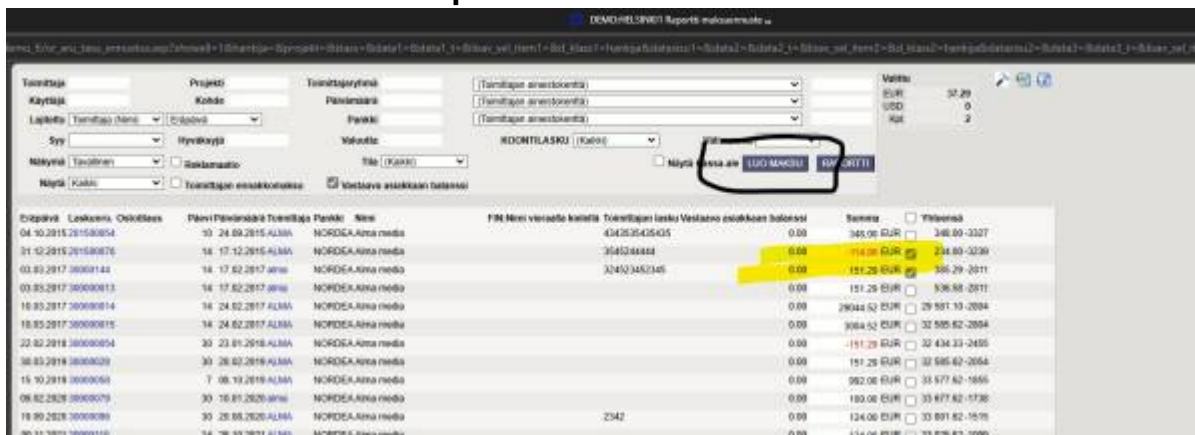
DEMO HELSINKI Reportti maksuerittely

Toimittaja
Käyttäjä
Laji
Syy
Näkyvä Tavallinen
Näytä Kaikki
Projekti
Kohde
Hyväksyjä
Reklamaatio
Toimittajan ennakkomaksu
Toimittajaryhmä
Päivämäärä
Pankki
Valuutta
Tila (Kaikki)
Vastaava asiakkaan balanssi
(Toimittajan ennakkotili)
(Toimittajan ennakkotili)
(Toimittajan ennakkotili)
KOONTILASKU (Kaikki)
Näytä kassa.aw
LUO MAKSU
RAPORTTI
Valittu
EUR 37.29
USD 0
Kpl 2

| Eräpäivä | Laskunro. | Osiotilaus | Päivä | Päivämäärä | Toimittaja | Pankki | Nimi | FIN Nimi vieraalla kielellä | Toimittajan lasku | Vastaava asiakkaan balanssi | Summa | | Yhteensä |
|---|---|---|---|---|---|---|---|---|---|---|---|---|---|
| 04.10.2015 | 201500054 | | 10 | 24.09.2015 | ALMA | NORDEA | Alma media | | 43435354354 35 | | 348.00 EUR | ☐ | 348.00 -3327 |
| 31.12.2015 | 201500076 | | 14 | 17.12.2015 | ALMA | NORDEA | Alma media | | 3545244444 | 0.00 | -114.00 EUR | ☑ | 234.00 -3239 |
| 03.03.2017 | 300000144 | | 14 | 17.02.2017 | alma | NORDEA | Alma media | | 324523452345 | 0.00 | 151.29 EUR | ☑ | 385.29 -2011 |
| 03.03.2017 | 300000813 | | 14 | 17.02.2017 | alma | NORDEA | Alma media | | | 0.00 | 151.29 EUR | ☐ | 536.58 -2011 |
| 10.03.2017 | 300000814 | | 14 | 24.02.2017 | ALMA | NORDEA | Alma media | | | 0.00 | 29044.52 EUR | ☐ | 29 581.10 -2084 |
| 10.03.2017 | 300000815 | | 14 | 24.02.2017 | ALMA | NORDEA | Alma media | | | 0.00 | 3004.52 EUR | ☐ | 32 585.62 -2084 |
| 22.02.2018 | 300000854 | | 30 | 23.01.2018 | ALMA | NORDEA | Alma media | | | 0.00 | -151.29 EUR | ☐ | 32 434.33 -2455 |
| 30.03.2019 | 300000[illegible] | | 30 | 28.02.2019 | ALMA | NORDEA | Alma media | | | 0.00 | 151.29 EUR | ☐ | 32 585.62 -2054 |
| 15.10.2019 | 300000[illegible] | | 7 | 08.10.2019 | ALMA | NORDEA | Alma media | | | 0.00 | 992.00 EUR | ☐ | 33 577.62 -1855 |
| 09.02.2020 | 300000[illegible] | | 30 | 10.01.2020 | alma | NORDEA | Alma media | | | 0.00 | 100.00 EUR | ☐ | 33 677.62 -1738 |
| 19.09.2020 | 300000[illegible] | | 30 | 20.08.2020 | ALMA | NORDEA | Alma media | | 2342 | 0.00 | 124.00 EUR | ☐ | 33 801.62 -1515 |